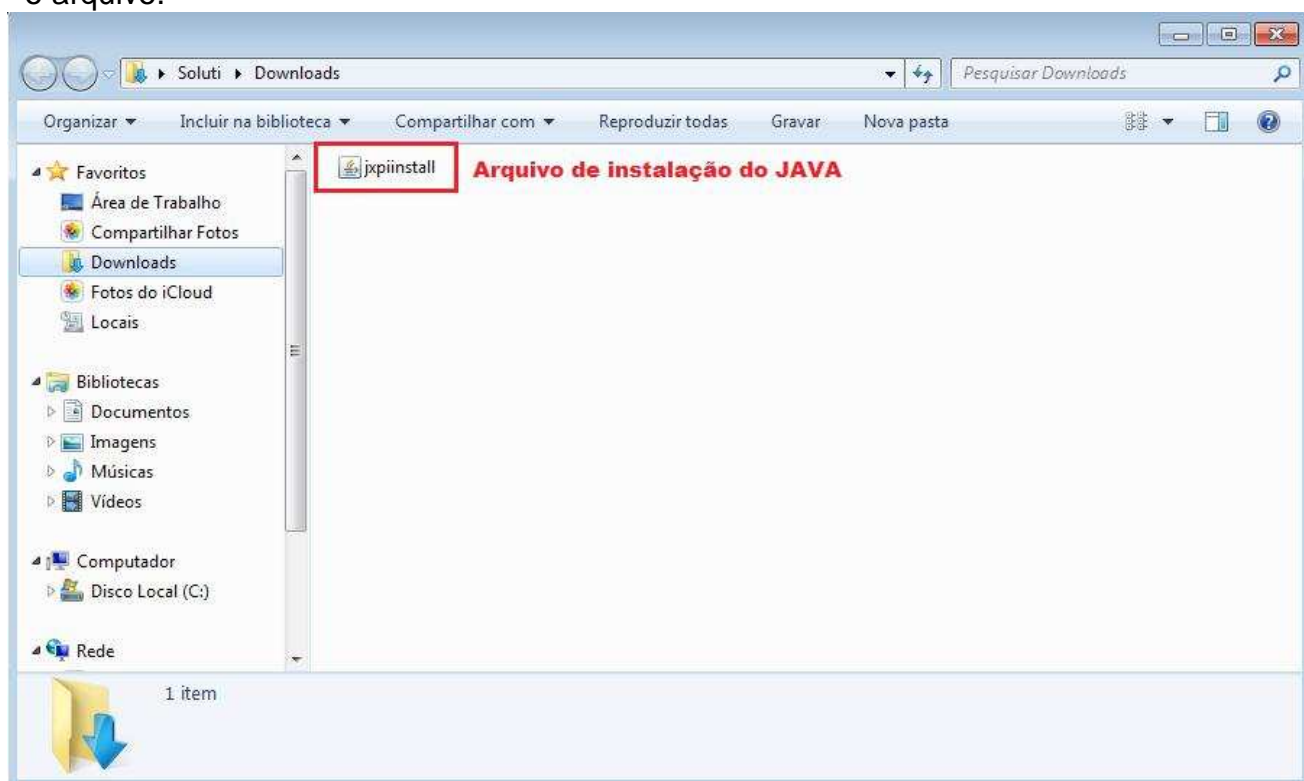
o arquivo.

Soluti ▸ Downloads

Pesquisar Downloads

Organizar ▾ Incluir na biblioteca ▾ Compartilhar com ▾ Reproduzir todas Gravar Nova pasta

Favoritos
Área de Trabalho
Compartilhar Fotos
Downloads
Fotos do iCloud
Locais

Bibliotecas
Documentos
Imagens
Músicas
Vídeos

Computador
Disco Local (C:)

Rede

jxpiinstall

Arquivo de instalação do JAVA

1 item